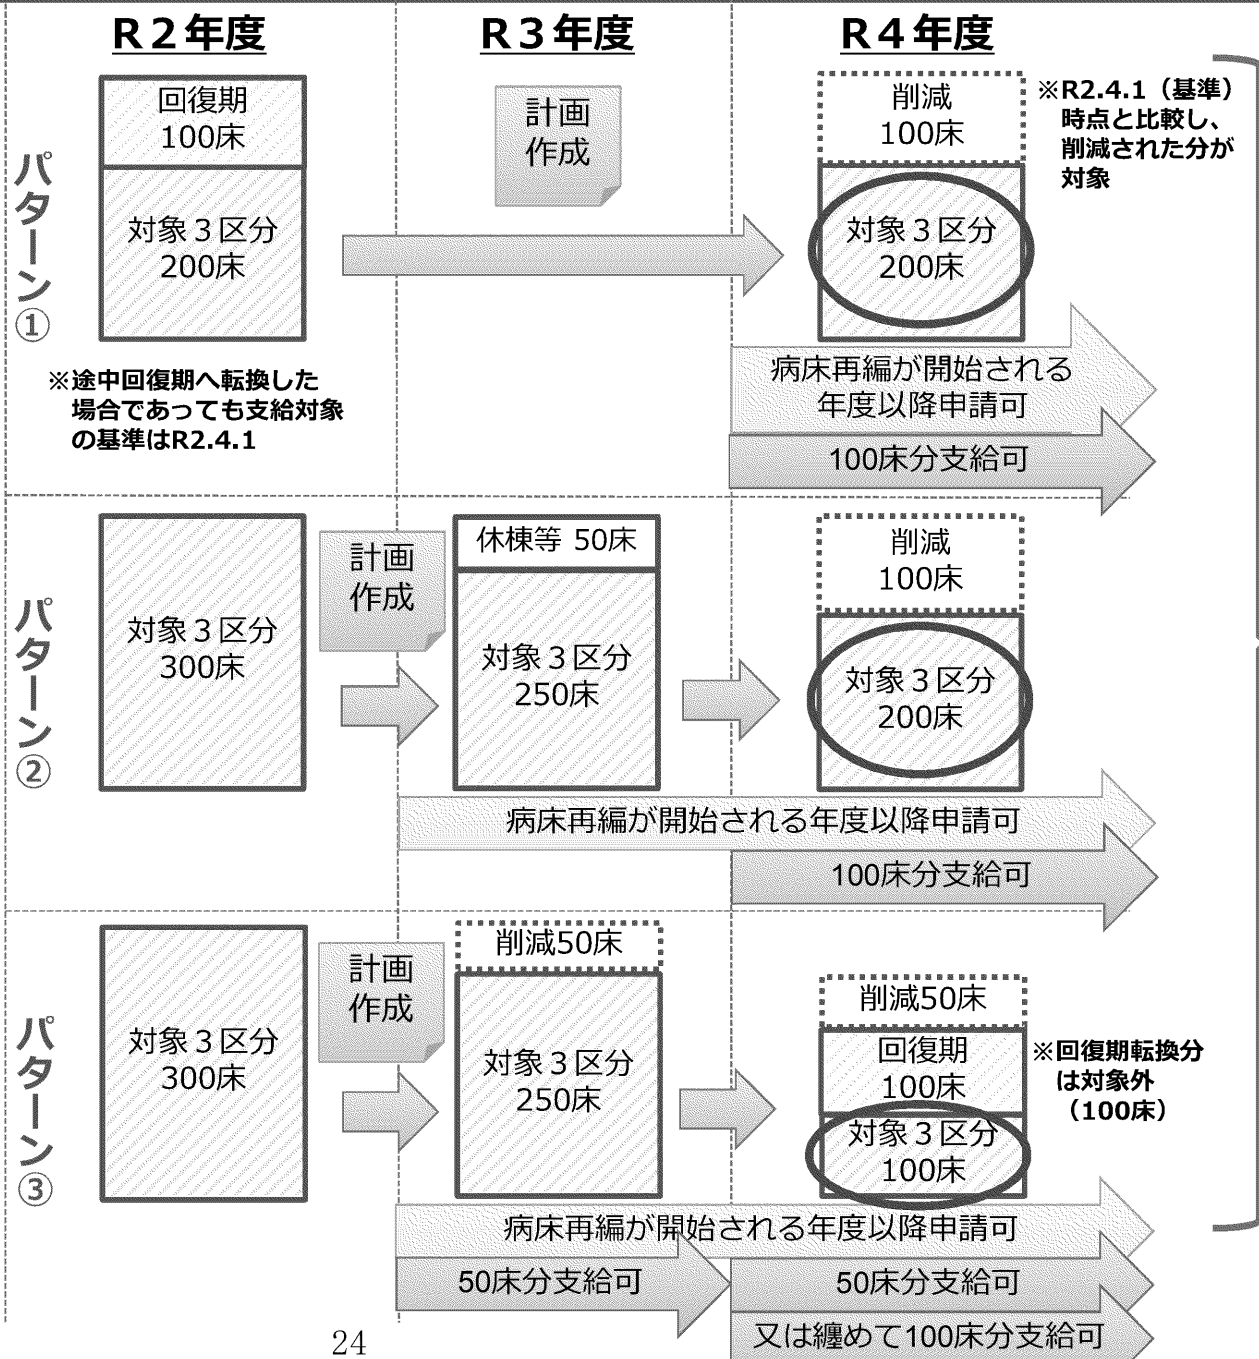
R２年度

R３年度

R４年度

パターン①

回復期 100床

対象３区分 200床

※途中回復期へ転換した場合であっても支給対象の基準はR2.4.1

計画作成

削減 100床

対象３区分 200床

※R2.4.1（基準）時点と比較し、削減された分が対象

病床再編が開始される年度以降申請可

100床分支給可

パターン②

対象３区分 300床

計画作成

休棟等 50床

対象３区分 250床

削減 100床

対象３区分 200床

病床再編が開始される年度以降申請可

100床分支給可

パターン③

対象３区分 300床

計画作成

削減50床

対象３区分 250床

削減50床

回復期 100床

対象３区分 100床

※回復期転換分は対象外（100床）

病床再編が開始される年度以降申請可

50床分支給可

50床分支給可

又は纏めて100床分支給可

24